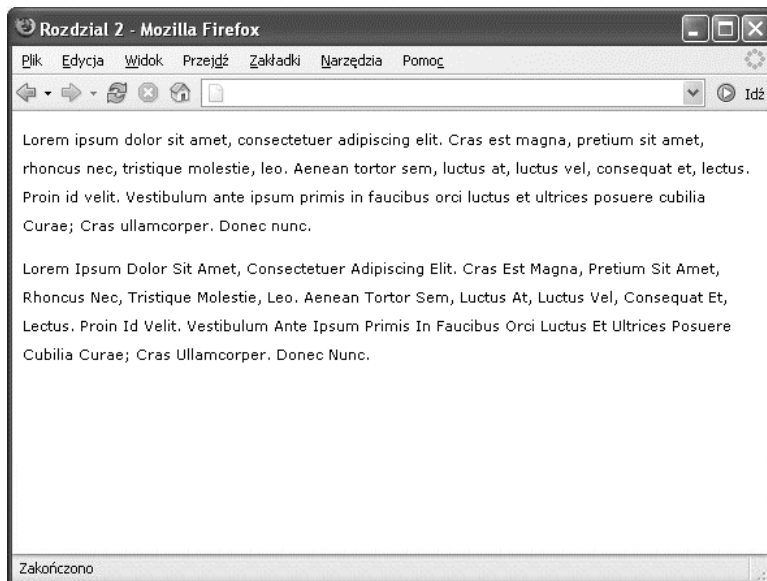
Rozdzial 2 - Mozilla Firefox

Plik Edycja Widok Przejdź Zakładki Narzędzia Pomoc

Idź

Lorem ipsum dolor sit amet, consectetuer adipiscing elit. Cras est magna, pretium sit amet, rhoncus nec, tristique molestie, leo. Aenean tortor sem, luctus at, luctus vel, consequat et, lectus. Proin id velit. Vestibulum ante ipsum primis in faucibus orci luctus et ultrices posuere cubilia Curae; Cras ullamcorper. Donec nunc.

Lorem Ipsum Dolor Sit Amet, Consectetuer Adipiscing Elit. Cras Est Magna, Pretium Sit Amet, Rhoncus Nec, Tristique Molestie, Leo. Aenean Tortor Sem, Luctus At, Luctus Vel, Consequat Et, Lectus. Proin Id Velit. Vestibulum Ante Ipsum Primis In Faucibus Orci Luctus Et Ultrices Posuere Cubilia Curae; Cras Ullamcorper. Donec Nunc.

Zakończono